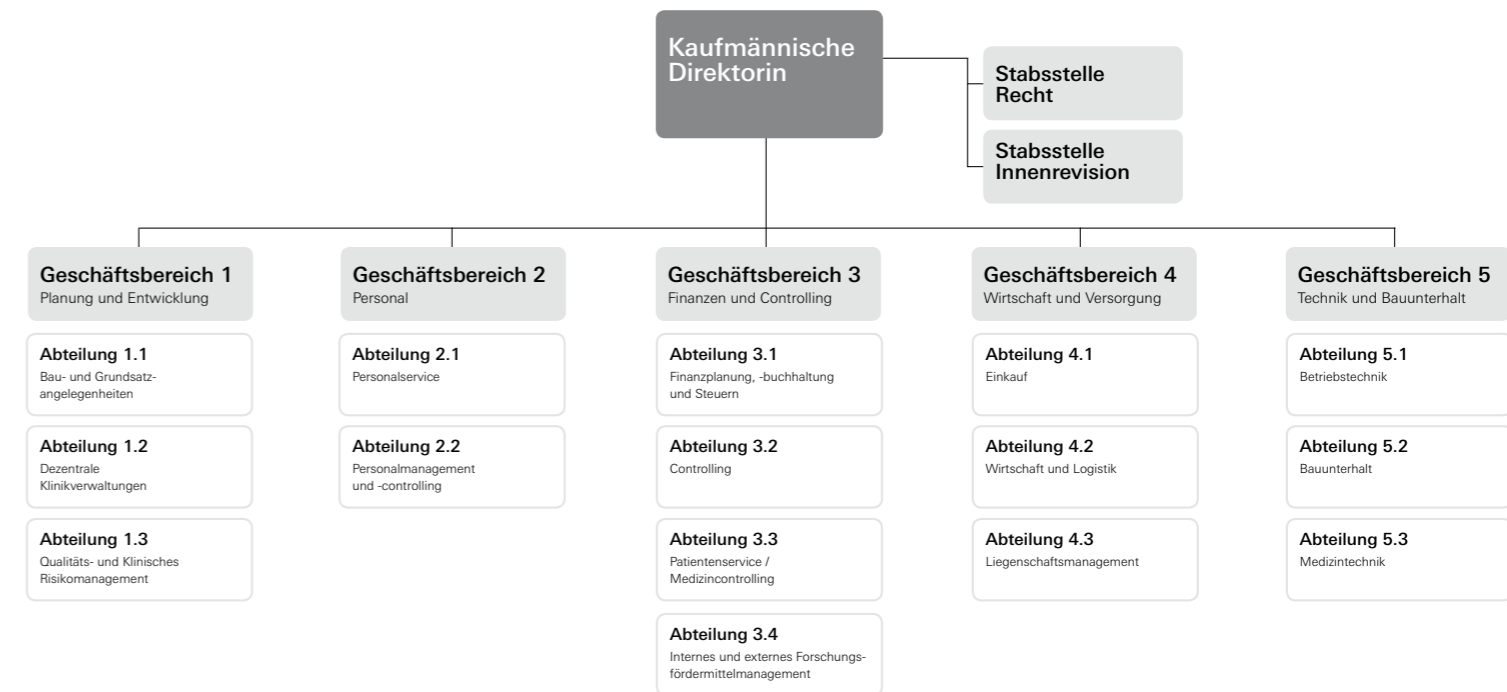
Kaufmännische Direktorin

Stabsstelle Recht

Stabsstelle Innenrevision

Geschäftsbereich 1
Planung und Entwicklung

Abteilung 1.1
Bau- und Grundsatzangelegenheiten

Abteilung 1.2
Dezentrale Klinikverwaltungen

Abteilung 1.3
Qualitäts- und Klinisches Risikomanagement

Geschäftsbereich 2
Personal

Abteilung 2.1
Personalservice

Abteilung 2.2
Personalmanagement und -controlling

Geschäftsbereich 3
Finanzen und Controlling

Abteilung 3.1
Finanzplanung, -buchhaltung und Steuern

Abteilung 3.2
Controlling

Abteilung 3.3
Patientenservice / Medizincontrolling

Abteilung 3.4
Internes und externes Forschungsfördermittelmanagement

Geschäftsbereich 4
Wirtschaft und Versorgung

Abteilung 4.1
Einkauf

Abteilung 4.2
Wirtschaft und Logistik

Abteilung 4.3
Liegenschaftsmanagement

Geschäftsbereich 5
Technik und Bauunterhalt

Abteilung 5.1
Betriebstechnik

Abteilung 5.2
Bauunterhalt

Abteilung 5.3
Medizintechnik